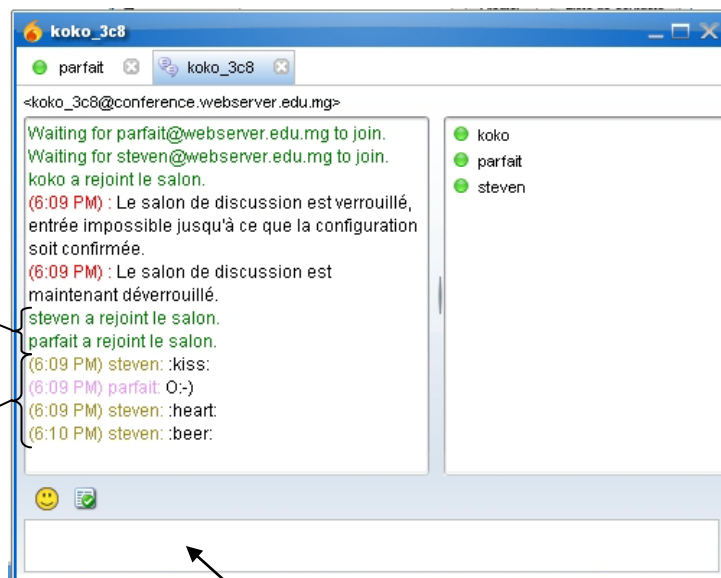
koko_3c8

parfait

koko_3c8

<koko_3c8@conference.webserver.edu.mg>

Waiting for parfait@webserver.edu.mg to join.
Waiting for steven@webserver.edu.mg to join.
koko a rejoint le salon.
(6:09 PM) : Le salon de discussion est verrouillé, entrée impossible jusqu'à ce que la configuration soit confirmée.
(6:09 PM) : Le salon de discussion est maintenant déverrouillé.
steven a rejoint le salon.
parfait a rejoint le salon.
(6:09 PM) steven: :kiss:
(6:09 PM) parfait: O:-)
(6:09 PM) steven: :heart:
(6:10 PM) steven: :beer:

koko
parfait
steven